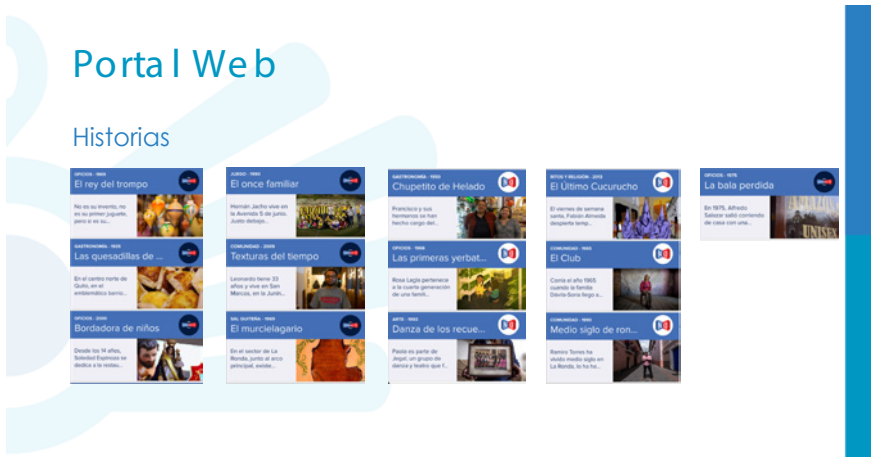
Portal Web

Historias

OFICIOS · 1950
El rey del trompo
No es su invento, no es su primer juguete, pero sí es su...

GASTRONOMÍA · 1935
Las quesadillas de ...
En el centro norte de Quito, en el emblemático barrio...

OFICIOS · 2000
Bordadora de niños
Desde los 14 años, Soledad Espinoza se dedica a la restau...

JUEGO · 1990
El once familiar
Hernán Jacho vive en la Avenida 5 de junio. Justo debajo...

COMUNIDAD · 2009
Texturas del tiempo
Leonardo tiene 33 años y vive en San Marcos, en la Junín...

SIG. GUTIÉRA · 1969
El murcielagario
En el sector de La Ronda, junto al arco principal, existe...

GASTRONOMÍA · 1950
Chupetito de Helado
Francisco y sus hermanos se han hecho cargo del...

OFICIOS · 1946
Las primeras yerbat...
Rosa Lagla pertenece a la cuarta generación de una famili...

ARTE · 1983
Danza de los recue...
Paola es parte de Jeqai, un grupo de danza y teatro que f...

RITOS Y RELIGIÓN · 2013
El Último Cucurucho
El viernes de semana santa, Fabián Almeida despierta temp...

COMUNIDAD · 1965
El Club
Contá el año 1965 cuando la familia Dávila-Soria llegó a...

COMUNIDAD · 1960
Medio siglo de ron...
Ramiro Torres ha vivido medio siglo en La Ronda, los trova...

OFICIOS · 1975
La bala perdida
En 1975, Alfredo Salazar salió corriendo de casa con una...